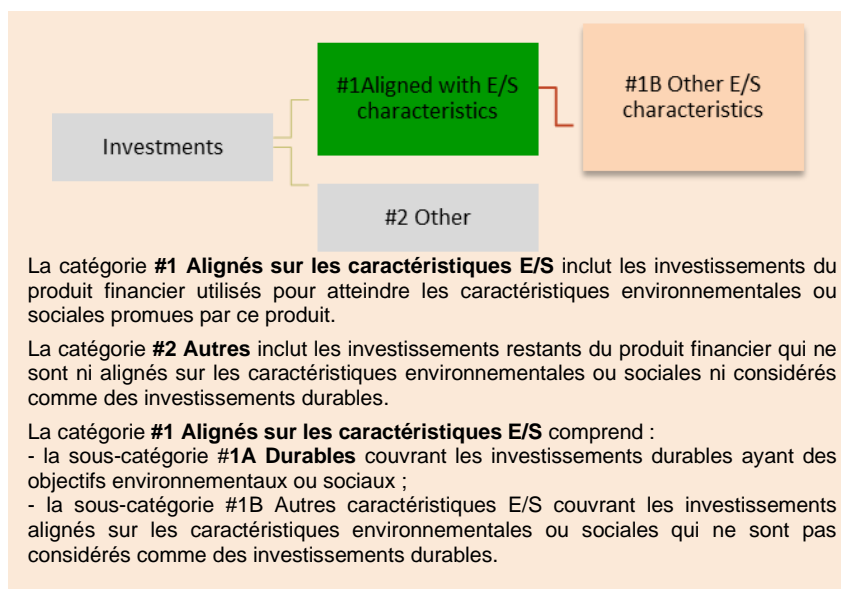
Investments

#1Aligned with E/S characteristics

#1B Other E/S characteristics

#2 Other

La catégorie **#1 Alignés sur les caractéristiques E/S** inclut les investissements du produit financier utilisés pour atteindre les caractéristiques environnementales ou sociales promues par ce produit.

La catégorie **#2 Autres** inclut les investissements restants du produit financier qui ne sont ni alignés sur les caractéristiques environnementales ou sociales ni considérés comme des investissements durables.

La catégorie **#1 Alignés sur les caractéristiques E/S** comprend :
- la sous-catégorie #**1A Durables** couvrant les investissements durables ayant des objectifs environnementaux ou sociaux ;
- la sous-catégorie #1B Autres caractéristiques E/S couvrant les investissements alignés sur les caractéristiques environnementales ou sociales qui ne sont pas considérés comme des investissements durables.